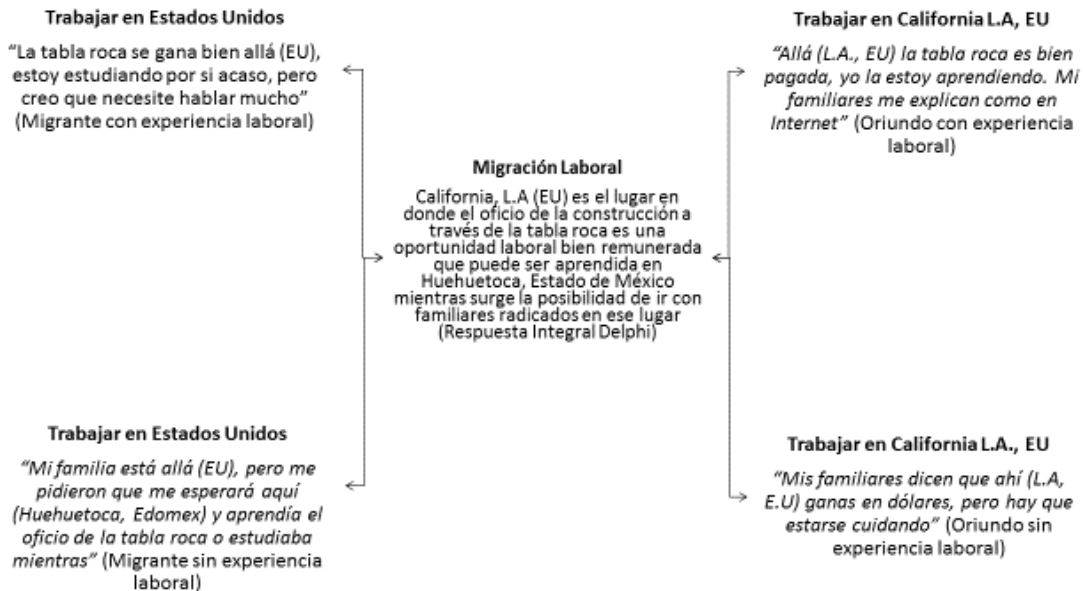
Trabajar en Estados Unidos

"La tabla roca se gana bien allá (EU), estoy estudiando por si acaso, pero creo que necesite hablar mucho" (Migrante con experiencia laboral)

Trabajar en California L.A, EU

"Allá (L.A., EU) la tabla roca es bien pagada, yo la estoy aprendiendo. Mi familiares me explican como en Internet" (Oriundo con experiencia laboral)

Migración Laboral

California, L.A (EU) es el lugar en donde el oficio de la construcción a través de la tabla roca es una oportunidad laboral bien remunerada que puede ser aprendida en Huehuetoca, Estado de México mientras surge la posibilidad de ir con familiares radicados en ese lugar (Respuesta Integral Delphi)

Trabajar en Estados Unidos

"Mi familia está allá (EU), pero me pidieron que me esperará aquí (Huehuetoca, Edomex) y aprendía el oficio de la tabla roca o estudiaba mientras" (Migrante sin experiencia laboral)

Trabajar en California L.A., EU

"Mis familiares dicen que ahí (L.A, E.U) ganas en dólares, pero hay que estarse cuidando" (Oriundo sin experiencia laboral)